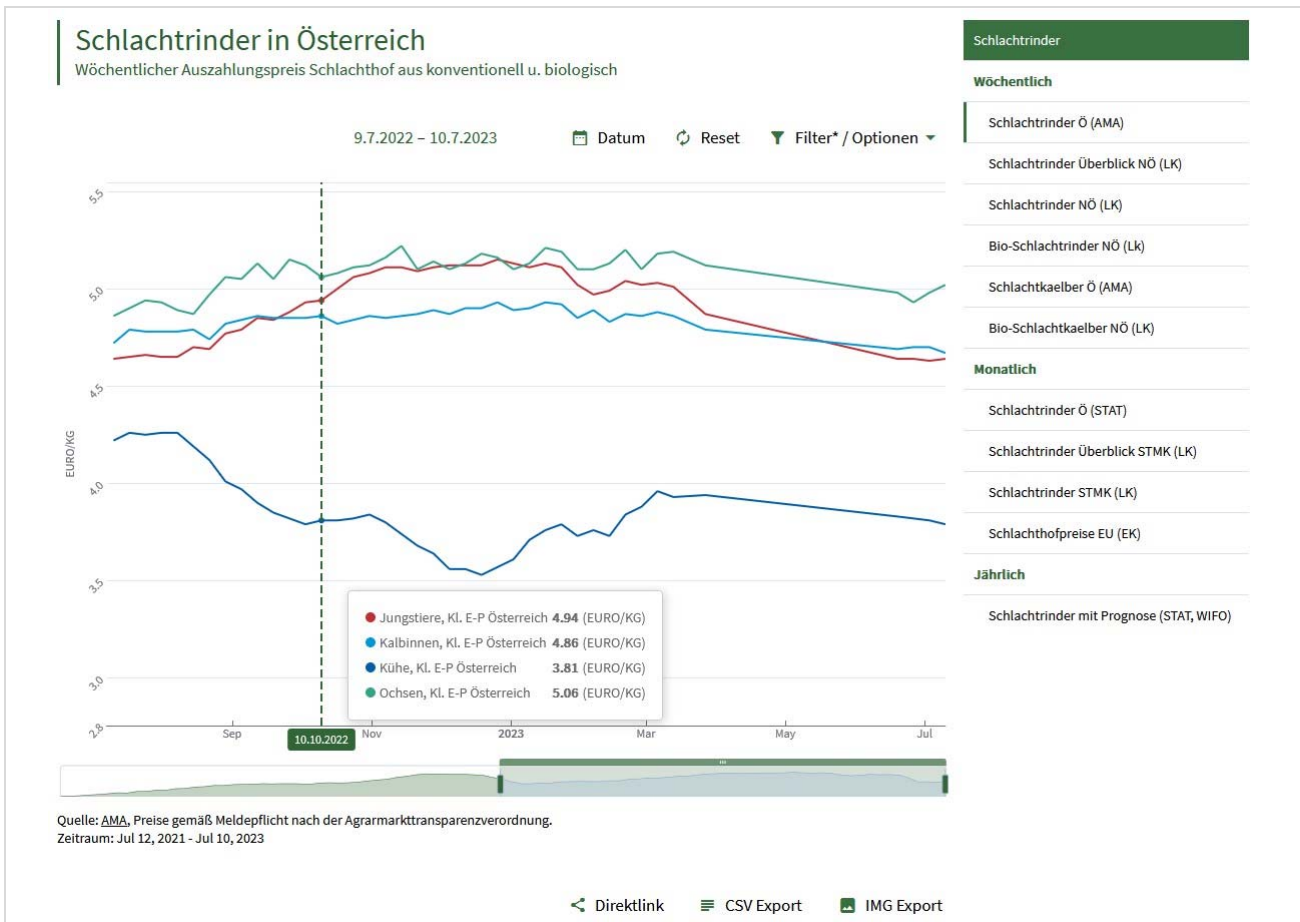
Schlachtrinder in Österreich
Wöchentlicher Auszahlungspreis Schlachthof aus konventionell u. biologisch

9.7.2022 – 10.7.2023

Datum
Reset
Filter* / Optionen

5.5
5.0
4.5
4.0
3.5
3.0
2.8
EURO/KG

Jungstiere, Kl. E-P Österreich 4.94 (EURO/KG)
Kalbinnen, Kl. E-P Österreich 4.86 (EURO/KG)
Kühe, Kl. E-P Österreich 3.81 (EURO/KG)
Ochsen, Kl. E-P Österreich 5.06 (EURO/KG)

Sep
10.10.2022
Nov
2023
Mar
May
Jul

Quelle: AMA, Preise gemäß Meldepflicht nach der Agrarmarkttransparenzverordnung.
Zeitraum: Jul 12, 2021 - Jul 10, 2023

Direktlink
CSV Export
IMG Export

Schlachtrinder
Wöchentlich
Schlachtrinder Ö (AMA)
Schlachtrinder Überblick NÖ (LK)
Schlachtrinder NÖ (LK)
Bio-Schlachtrinder NÖ (Lk)
Schlachtkaelber Ö (AMA)
Bio-Schlachtkaelber NÖ (LK)
Monatlich
Schlachtrinder Ö (STAT)
Schlachtrinder Überblick STMK (LK)
Schlachtrinder STMK (LK)
Schlachthofpreise EU (EK)
Jährlich
Schlachtrinder mit Prognose (STAT, WIFO)